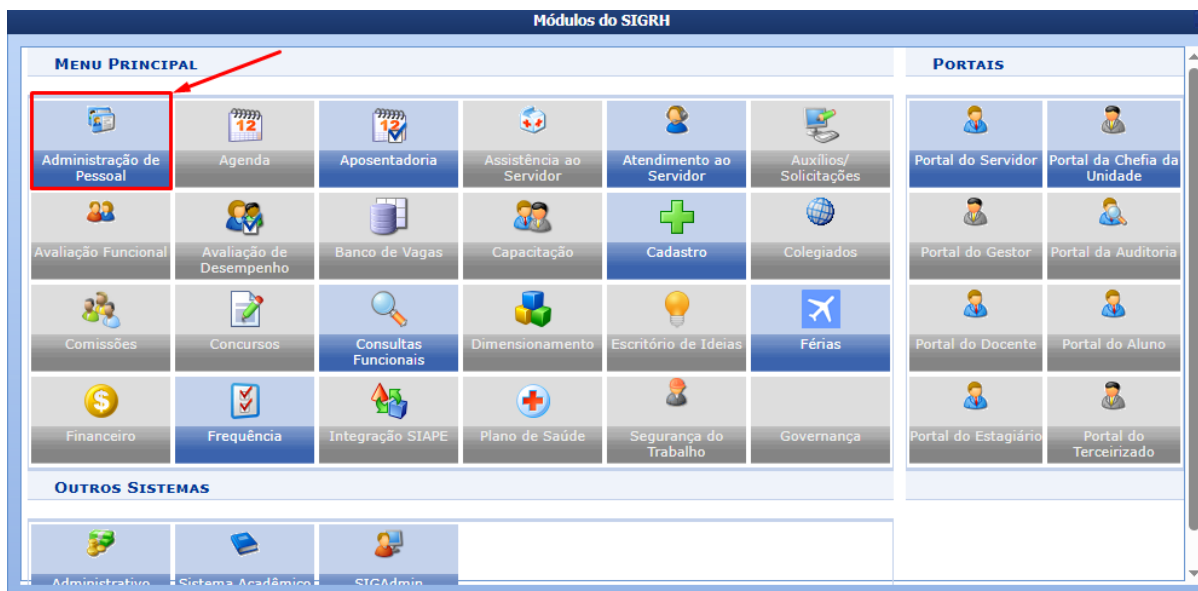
Módulos do SIGRH

MENU PRINCIPAL

Administração de Pessoal
Agenda
Aposentadoria
Assistência ao Servidor
Atendimento ao Servidor
Auxílios/ Solicitações
Avaliação Funcional
Avaliação de Desempenho
Banco de Vagas
Capacitação
Cadastro
Colegiados
Comissões
Concursos
Consultas Funcionais
Dimensionamento
Escritório de Ideias
Férias
Financeiro
Frequência
Integração SIAPE
Plano de Saúde
Segurança do Trabalho
Governança

OUTROS SISTEMAS

Administrativo
Sistema Acadêmico
SIGAdmin

PORTAIS

Portal do Servidor
Portal da Chefia da Unidade
Portal do Gestor
Portal da Auditoria
Portal do Docente
Portal do Aluno
Portal do Estagiário
Portal do Terceirizado